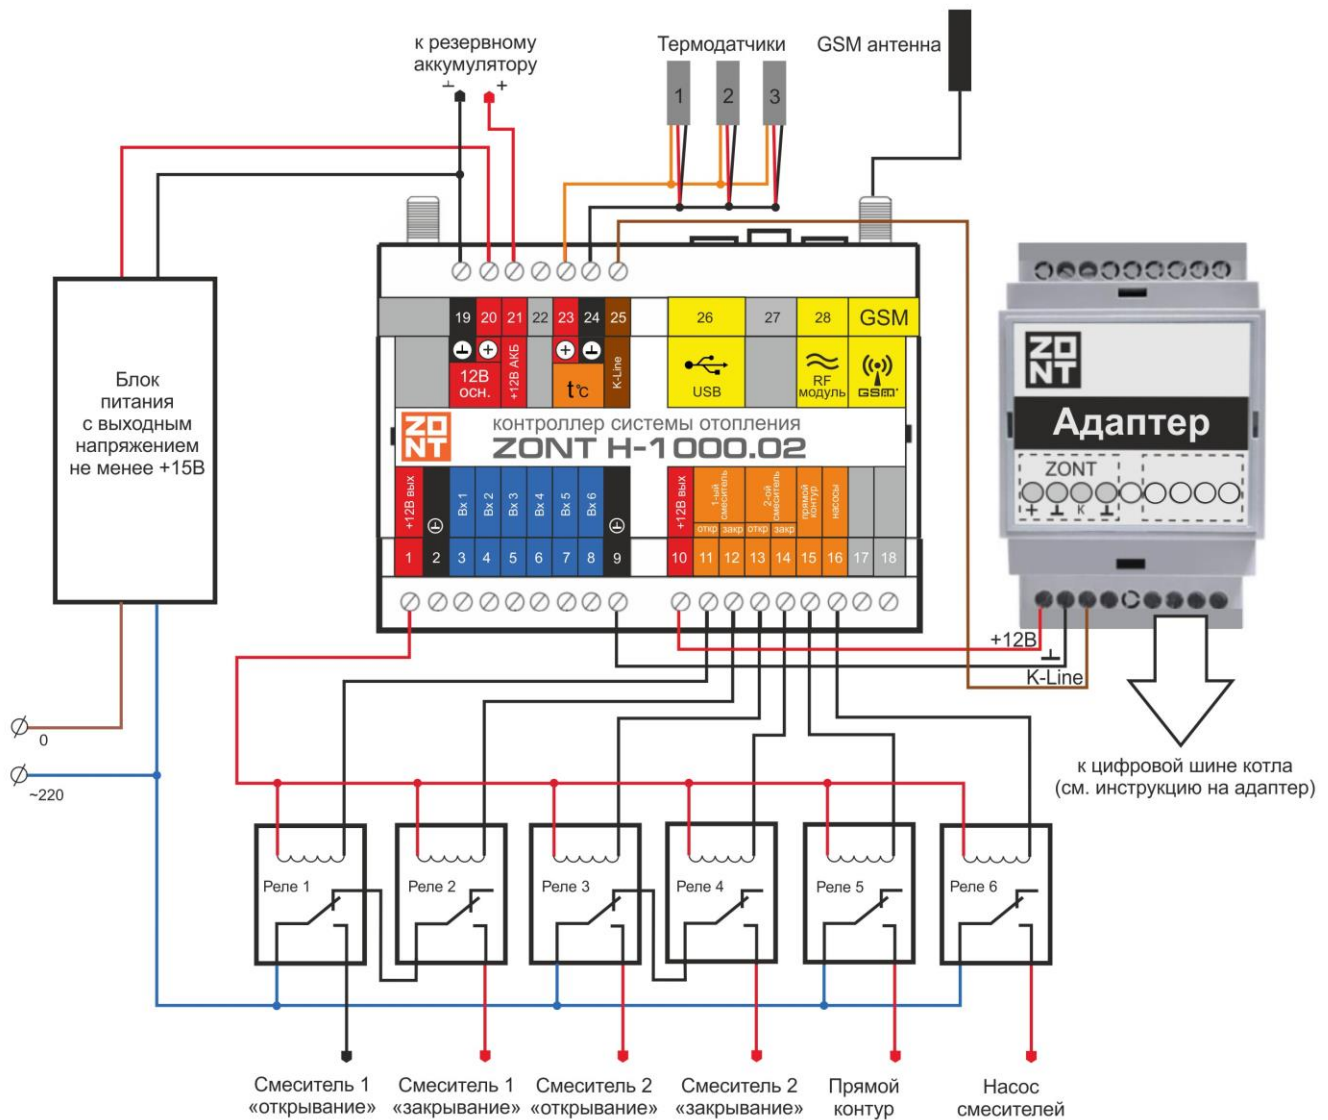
к резервному аккумулятору
⊥ +

Термодатчики
1 2 3

GSM антенна

Блок питания с выходным напряжением не менее +15В

19 20 21 22 23 24 25 26 27 28 GSM
12В осн.
+12В АКБ
t°c
K-Line
USB
RF модуль
GSM

ZO NT
контроллер системы отопления
ZONT H-1000.02

+12В вых
Вх 1 Вх 2 Вх 3 Вх 4 Вх 5 Вх 6
+12В вых
1-ый смеситель
2-ой смеситель
прямой контур
насосы
откр закр откр закр

1 2 3 4 5 6 7 8 9 10 11 12 13 14 15 16 17 18

ZO NT
Адаптер
ZONT
+ ⊥ K ⊥

+12В
⊥
K-Line

к цифровой шине котла
(см. инструкцию на адаптер)

0
~220

Реле 1
Реле 2
Реле 3
Реле 4
Реле 5
Реле 6

Смеситель 1 «открывание»
Смеситель 1 «закрывание»
Смеситель 2 «открывание»
Смеситель 2 «закрывание»
Прямой контур
Насос смесителей